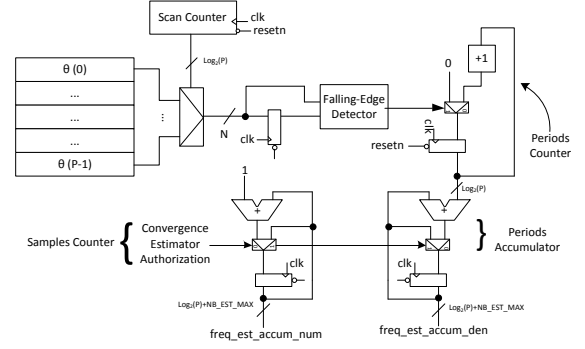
Scan Counter
clk
resetn
$Log_2(P)$
θ (0)
...
...
...
θ (P-1)
⋮
N
clk
Falling-Edge Detector
0
+1
clk
resetn
Periods Counter
1
+
+
$Log_2(P)$
Samples Counter
Convergence Estimator Authorization
Periods Accumulator
clk
clk
$Log_2(P)$+NB_EST_MAX
$Log_2(P)$+NB_EST_MAX
freq_est_accum_num
freq_est_accum_den